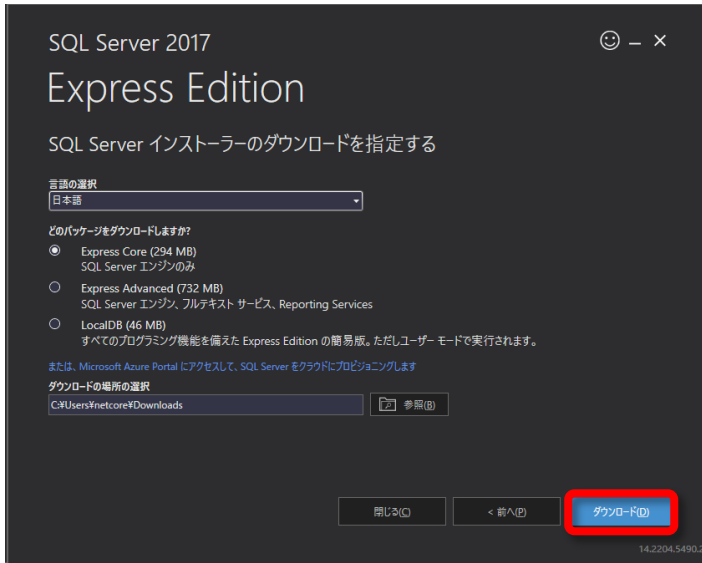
SQL Server 2017

Express Edition

☺ – ×

SQL Server インストーラーのダウンロードを指定する

言語の選択

日本語

どのパッケージをダウンロードしますか?

Express Core (294 MB)
SQL Server エンジンのみ

Express Advanced (732 MB)
SQL Server エンジン, フルテキスト サービス, Reporting Services

LocalDB (46 MB)
すべてのプログラミング機能を備えた Express Edition の簡易版。ただしユーザー モードで実行されます。

または、Microsoft Azure Portal にアクセスして、SQL Server をクラウドにプロビジョニングします

ダウンロードの場所の選択

C:¥Users¥netcore¥Downloads

参照(B)

閉じる(C)

< 前へ(P)

ダウンロード(D)

14.2204.5490.2